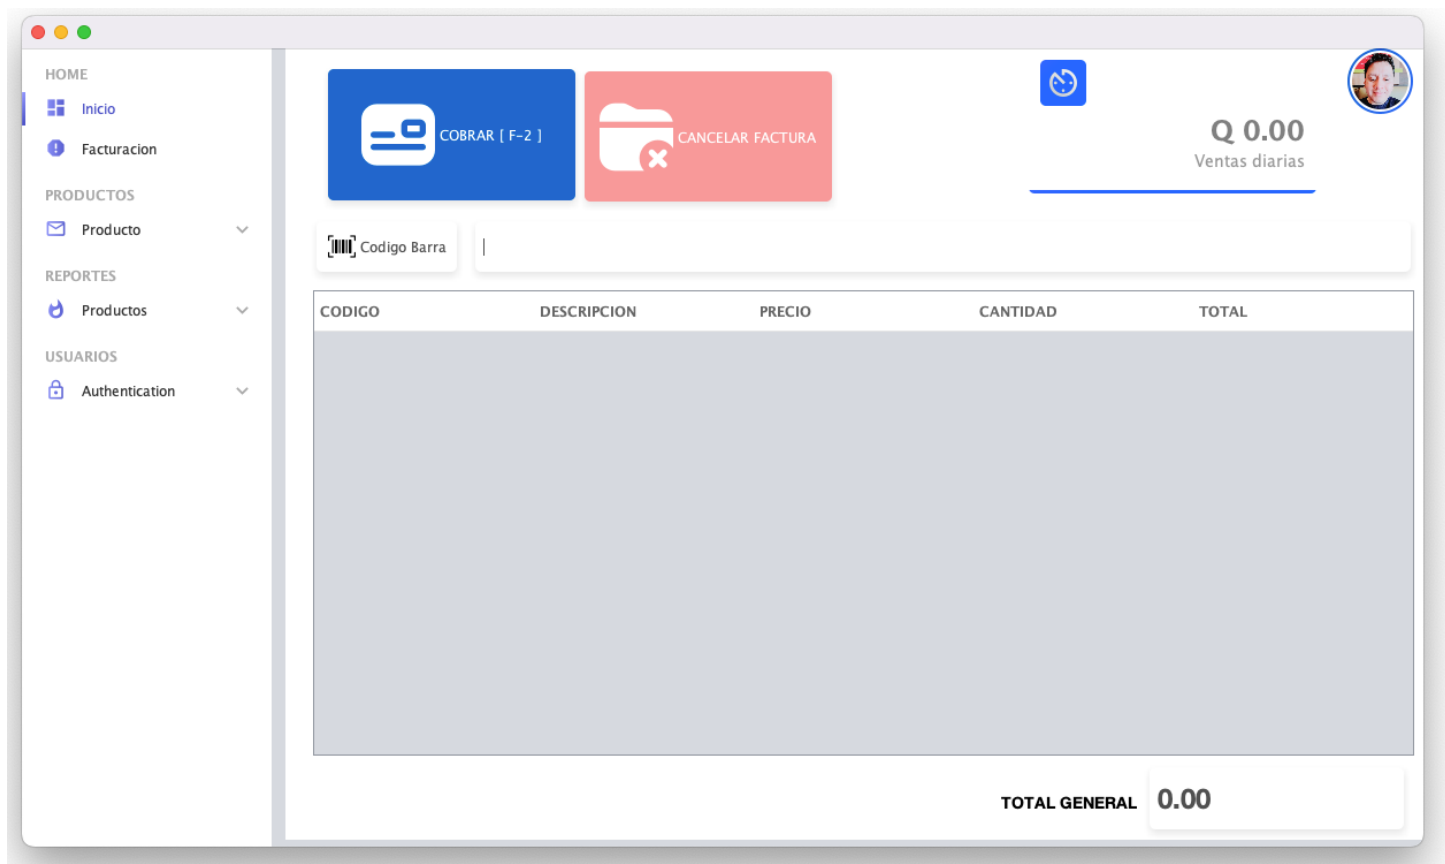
HOME

Inicio

Facturacion

PRODUCTOS

Producto

REPORTES

Productos

USUARIOS

Authentication

COBRAR [ F-2 ]

CANCELAR FACTURA

Q 0.00
Ventas diarias

Codigo Barra

| CODIGO | DESCRIPCION | PRECIO | CANTIDAD | TOTAL |
|---|---|---|---|---|

TOTAL GENERAL 0.00